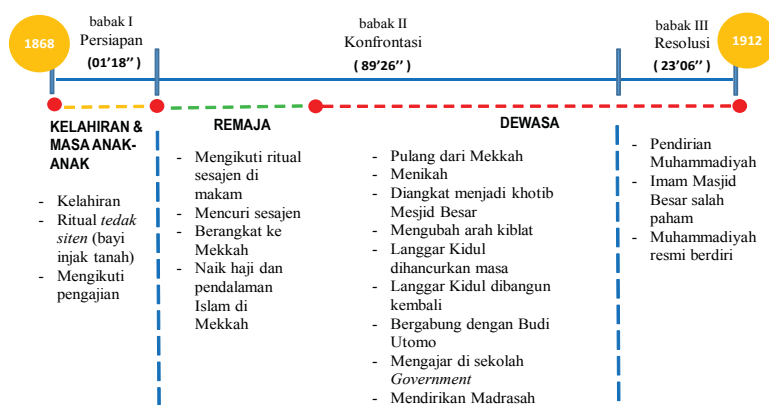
1868

babak I
Persiapan
(01'18'')

babak II
Konfrontasi
( 89'26'' )

babak III
Resolusi
( 23'06'' )

1912

KELAHIRAN & MASA ANAK-ANAK

- Kelahiran
- Ritual *tedak siten* (bayi injak tanah)
- Mengikuti pengajian

REMAJA

- Mengikuti ritual sesajen di makam
- Mencuri sesajen
- Berangkat ke Mekkah
- Naik haji dan pendalaman Islam di Mekkah

DEWASA

- Pulang dari Mekkah
- Menikah
- Diangkat menjadi khotib Mesjid Besar
- Mengubah arah kiblat
- Langgar Kidul dihancurkan masa
- Langgar Kidul dibangun kembali
- Bergabung dengan Budi Utomo
- Mengajar di sekolah *Government*
- Mendirikan Madrasah

- Pendirian Muhammadiyah
- Imam Masjid Besar salah paham
- Muhammadiyah resmi berdiri